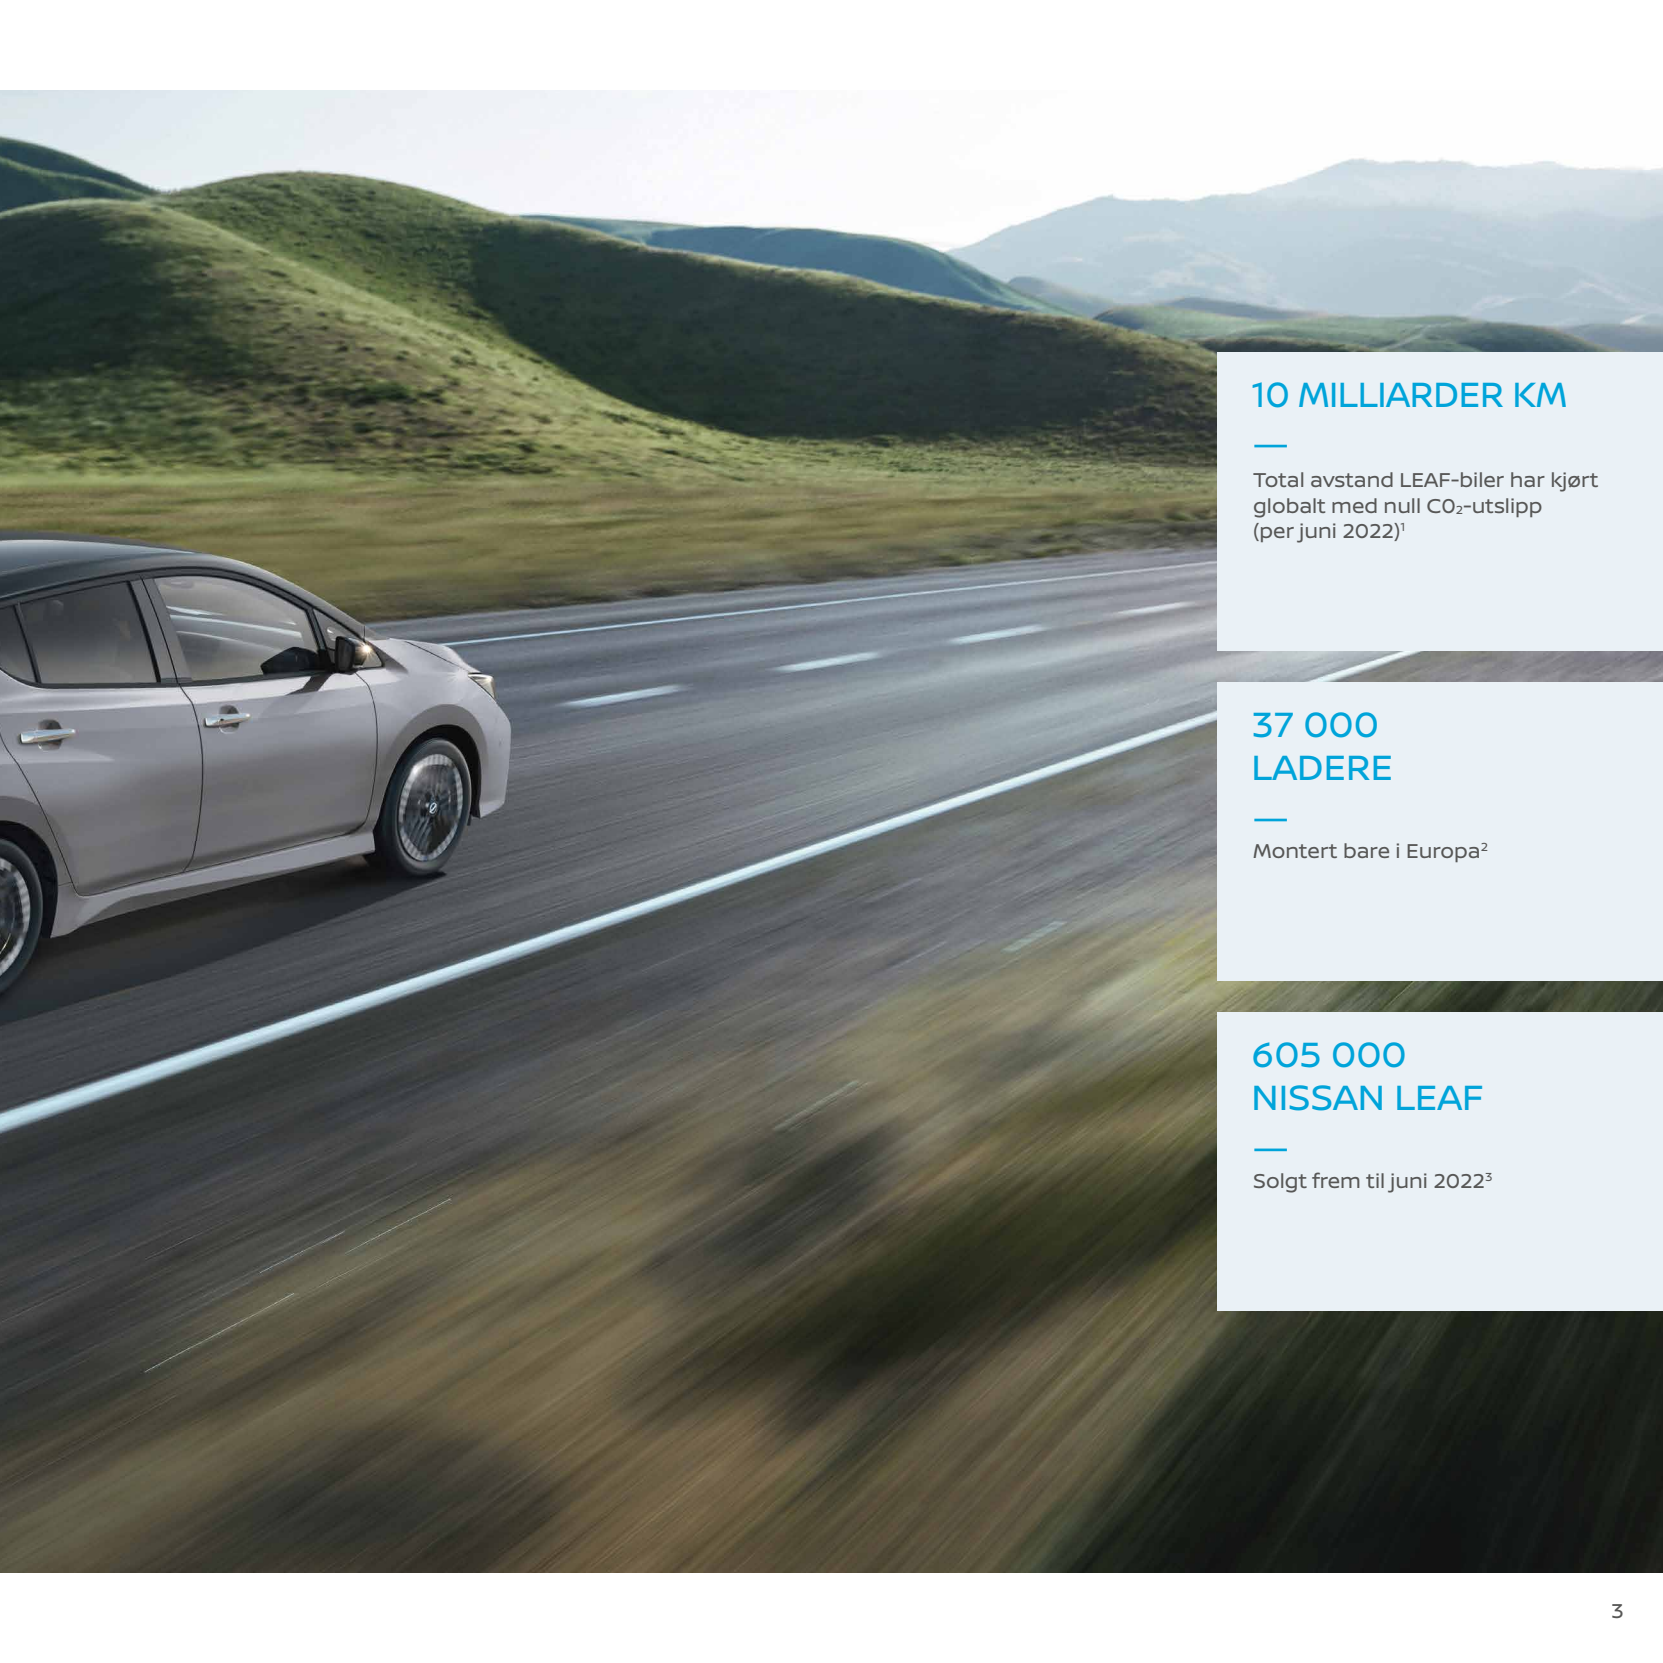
10 MILLIARDER KM

—

Total avstand LEAF-biler har kjørt globalt med null $CO_2$-utslipp (per juni 2022)$^1$

37 000 LADERE

—

Montert bare i Europa$^2$

605 000 NISSAN LEAF

—

Solgt frem til juni 2022$^3$

3